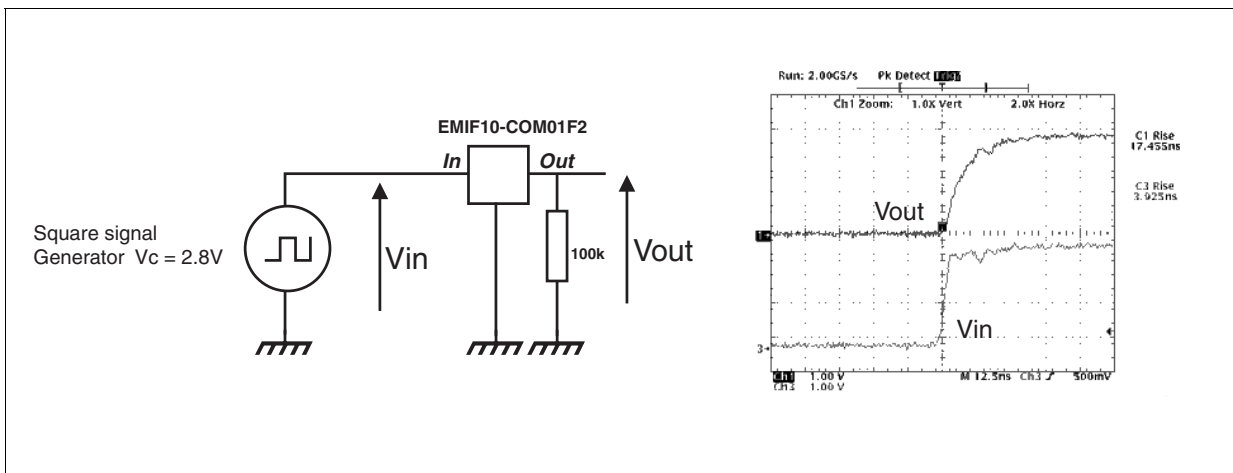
EMIF10-COM01F2

In

Out

Square signal
Generator Vc = 2.8V

Vin

100k

Vout

Run: 2.00GS/s Pk Detect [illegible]

Ch1 Zoom: 1.0X Vert 2.0X Horz

C1 Rise
17.455ns

C3 Rise
3.925ns

Vout

1

Vin

3

Ch1 1.00 V
Ch3 1.00 V

M 12.5ns Ch3 ∫ 500mV